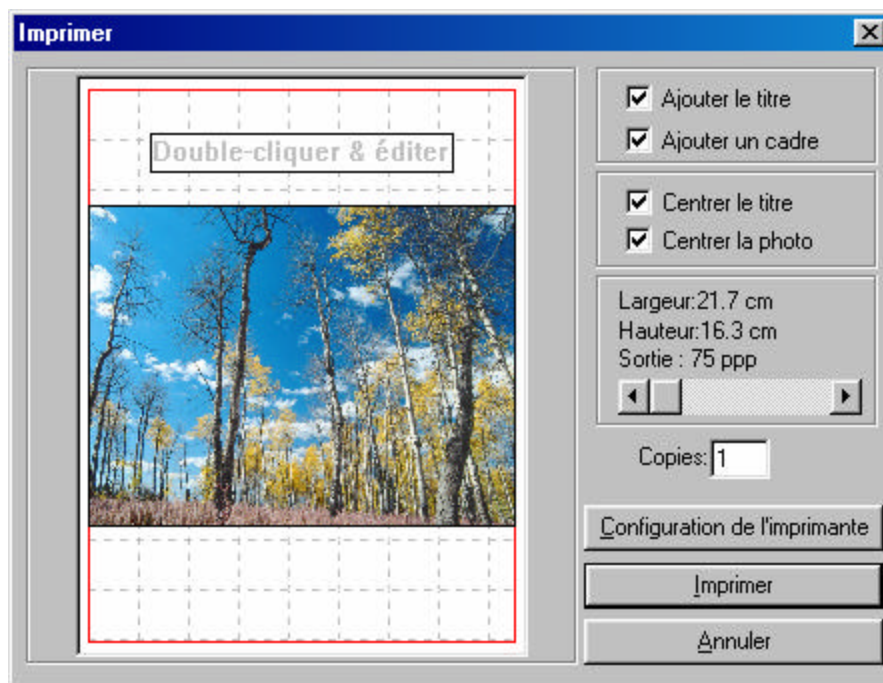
Imprimer

Double-cliquer & éditer

Ajouter le titre
Ajouter un cadre

Centrer le titre
Centrer la photo

Largeur:21.7 cm
Hauteur:16.3 cm
Sortie : 75 ppp

Copies: 1

Configuration de l'imprimante

Imprimer

Annuler